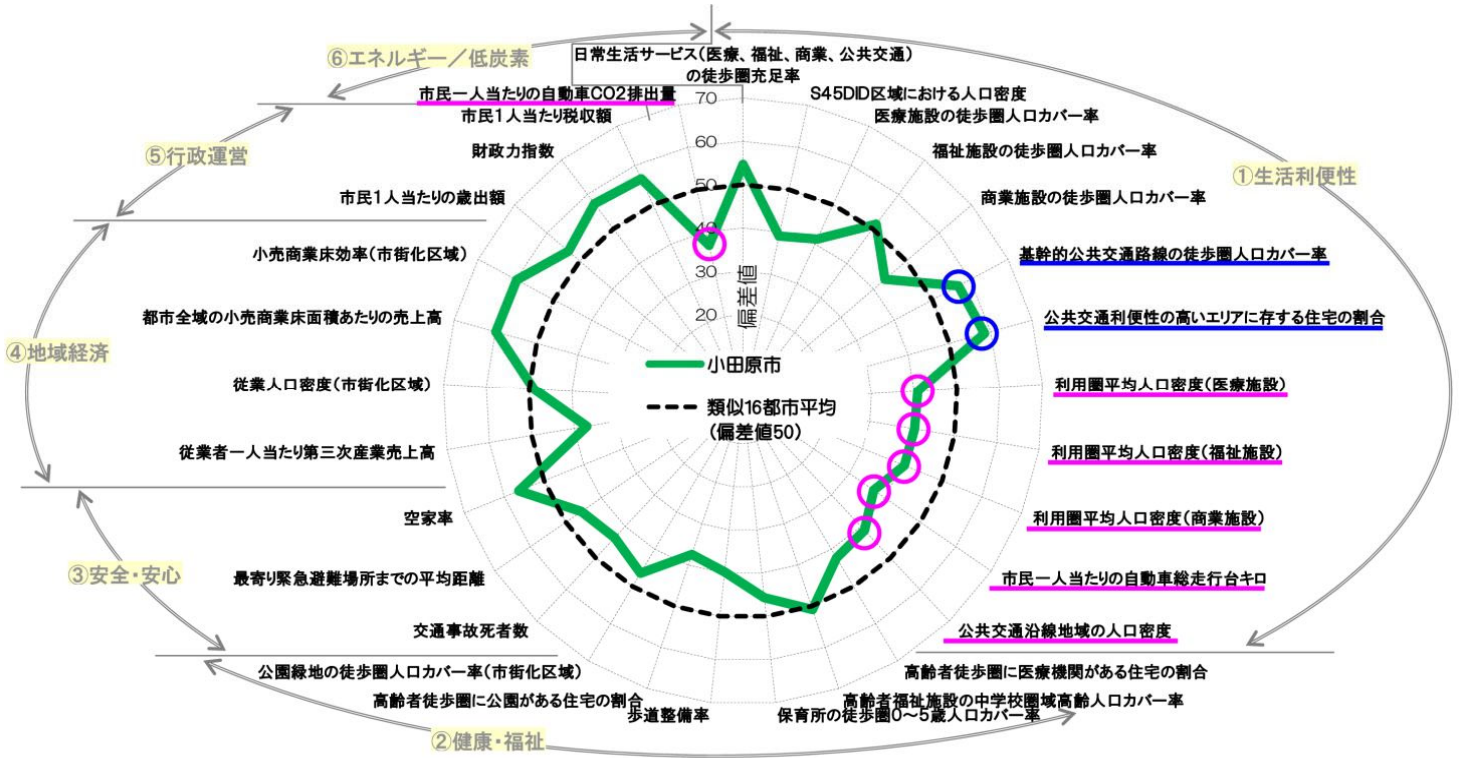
⑥エネルギー／低炭素

日常生活サービス(医療、福祉、商業、公共交通)の徒歩圏充足率

S45DID区域における人口密度

医療施設の徒歩圏人口カバー率

福祉施設の徒歩圏人口カバー率

商業施設の徒歩圏人口カバー率

①生活利便性

基幹的公共交通路線の徒歩圏人口カバー率

公共交通利便性の高いエリアに存する住宅の割合

利用圏平均人口密度(医療施設)

利用圏平均人口密度(福祉施設)

利用圏平均人口密度(商業施設)

市民一人当たりの自動車総走行台キロ

公共交通沿線地域の人口密度

高齢者徒歩圏に医療機関がある住宅の割合

高齢者福祉施設の中学校圏域高齢人口カバー率

保育所の徒歩圏0～5歳人口カバー率

歩道整備率

②健康・福祉

高齢者徒歩圏に公園がある住宅の割合

公園緑地の徒歩圏人口カバー率(市街化区域)

交通事故死者数

③安全・安心

最寄り緊急避難場所までの平均距離

空家率

従業者一人当たり第三次産業売上高

従業人口密度(市街化区域)

④地域経済

都市全域の小売商業床面積あたりの売上高

小売商業床効率(市街化区域)

市民1人当たりの歳出額

⑤行政運営

財政力指数

市民1人当たり税収額

市民一人当たりの自動車CO2排出量

70
60
50
40
30
20

偏差値

小田原市

類似16都市平均
(偏差値50)